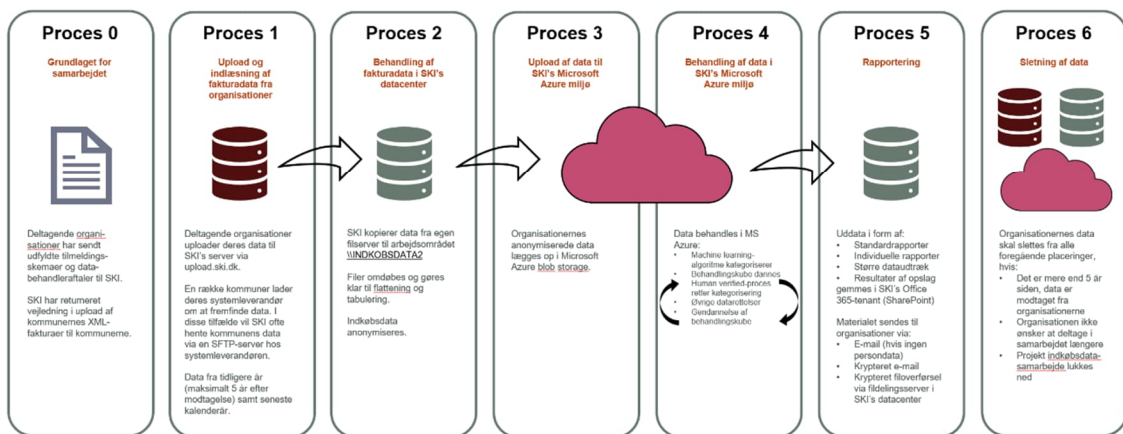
Proces 0

Grundlaget for samarbejdet

Deltagende organisationer har sendt udfyldte tilmeldingsskemaer og databehandleraftaler til SKI.

SKI har returneret vejledning i upload af kommunernes XML-fakturaer til kommunerne.

Proces 1

Upload og indlæsning af fakturadata fra organisationer

Deltagende organisationer uploader deres data til SKI's server via upload.ski.dk.

En række kommuner lader deres systemleverandør om at fremfinde data. I disse tilfælde vil SKI ofte hente kommunens data via en SFTP-server hos systemleverandøren.

Data fra tidligere år (maksimalt 5 år efter modtagelse) samt seneste kalenderår.

Proces 2

Behandling af fakturadata i SKI's datacenter

SKI kopierer data fra egen filserver til arbejdsområdet \\INDKOBSDATA2

Filer omdøbes og gøres klar til flattening og tabulering.

Indkøbsdata anonymiseres.

Proces 3

Upload af data til SKI's Microsoft Azure miljø

Organisationernes anonymiserede data lægges op i Microsoft Azure blob storage.

Proces 4

Behandling af data i SKI's Microsoft Azure miljø

Data behandles i MS Azure:
- Machine learning-algoritme kategoriserer
- Behandlingskubo dannes
- Human verified-proces retter kategorisering
- Øvrige dataretteiser
- Gendannelse af behandlingskubo

Proces 5

Rapportering

Uddata i form af:
- Standardrapporter
- Individuelle rapporter
- Større dataudtræk
- Resultater af opslag gemmes i SKI's Office 365-tenant (SharePoint)

Materialet sendes til organisationer via:
- E-mail (hvis ingen persondata)
- Krypteret e-mail
- Krypteret filoverførsel via fildelingsserver i SKI's datacenter

Proces 6

Sletning af data

Organisationernes data skal slettes fra alle foregående placeringer, hvis:
- Det er mere end 5 år siden, data er modtaget fra organisationerne
- Organisationen ikke ønsker at deltage i samarbejdet længere
- Projekt indkøbsdatasamarbejde lukkes ned